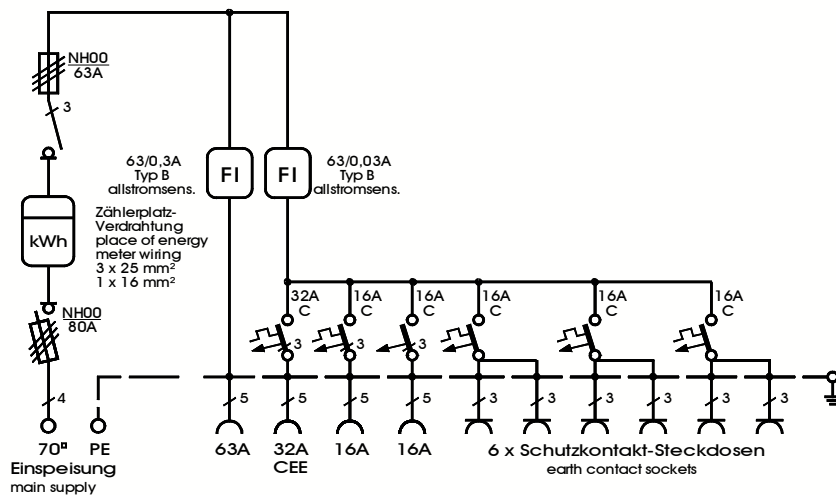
NH00
63A

3

63/0,3A
Typ B
allstromsens.

FI

FI

63/0,03A
Typ B
allstromsens.

kWh

Zählerplatz-Verdrahtung
place of energy meter wiring
3 x 25 mm²
1 x 16 mm²

NH00
80A

32A
C

16A
C

16A
C

16A
C

16A
C

16A
C

3
3
3
3
3
3

4
5
5
5
5
3
3
3
3
3
3

70$^{\square}$
Einspeisung
main supply

PE

63A

32A
CEE

16A

16A

6 x Schutzkontakt-Steckdosen
earth contact sockets